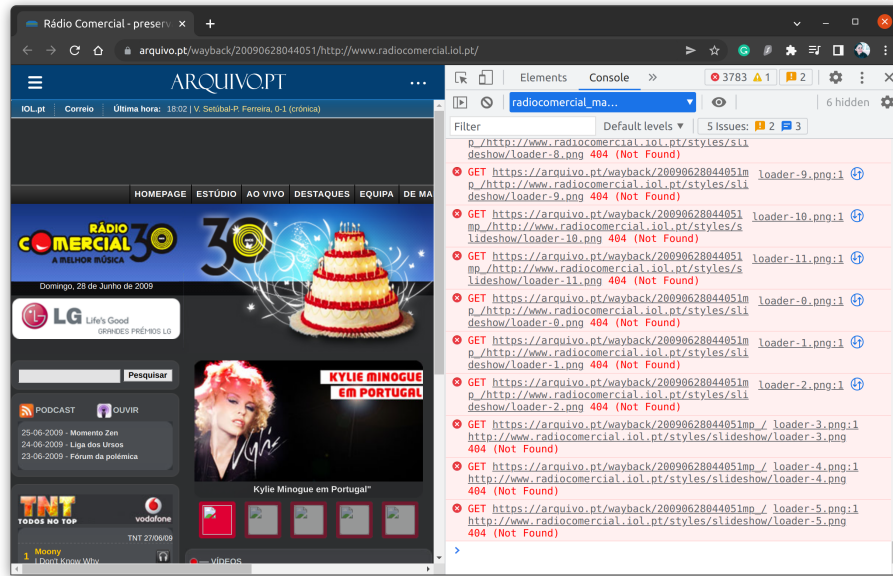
Rádio Comercial - preserv ×
+
arquivo.pt/wayback/20090628044051/http://www.radiocomercial.iol.pt/

ARQUIVO.PT
IOL.pt | Correio | Última hora: 18:02 | V. Setúbal-P. Ferreira, 0-1 (crónica)
HOMEPAGE | ESTÚDIO | AO VIVO | DESTAQUES | EQUIPA | DE MA
RÁDIO COMERCIAL 30
A MELHOR MÚSICA
Domingo, 28 de Junho de 2009
LG Life's Good
GRANDES PRÉMIOS LG
Pesquisar
PODCAST
OUVIR
25-06-2009 - Momento Zen
24-06-2009 - Liga dos Ursos
23-06-2009 - Fórum da polémica
TNT TODOS NO TOP
vodafone
TNT 27/06/09
1 Moony
I Don't Know Why
KYLIE MINOGUE EM PORTUGAL
Kylie Minogue em Portugal"
VÍDEOS

Elements Console » ⊗ 3783 ⚠ 1 2
radiocomercial_ma... 6 hidden
Filter Default levels ▾ 5 Issues: 2 3
p_/http://www.radiocomercial.iol.pt/styles/slideshow/loader-8.png 404 (Not Found)
GET https://arquivo.pt/wayback/20090628044051mp_/http://www.radiocomercial.iol.pt/styles/slideshow/loader-9.png 404 (Not Found) loader-9.png:1
GET https://arquivo.pt/wayback/20090628044051mp_/http://www.radiocomercial.iol.pt/styles/slideshow/loader-10.png 404 (Not Found) loader-10.png:1
GET https://arquivo.pt/wayback/20090628044051mp_/http://www.radiocomercial.iol.pt/styles/slideshow/loader-11.png 404 (Not Found) loader-11.png:1
GET https://arquivo.pt/wayback/20090628044051mp_/http://www.radiocomercial.iol.pt/styles/slideshow/loader-0.png 404 (Not Found) loader-0.png:1
GET https://arquivo.pt/wayback/20090628044051mp_/http://www.radiocomercial.iol.pt/styles/slideshow/loader-1.png 404 (Not Found) loader-1.png:1
GET https://arquivo.pt/wayback/20090628044051mp_/http://www.radiocomercial.iol.pt/styles/slideshow/loader-2.png 404 (Not Found) loader-2.png:1
GET https://arquivo.pt/wayback/20090628044051mp_/http://www.radiocomercial.iol.pt/styles/slideshow/loader-3.png 404 (Not Found) loader-3.png:1
GET https://arquivo.pt/wayback/20090628044051mp_/http://www.radiocomercial.iol.pt/styles/slideshow/loader-4.png 404 (Not Found) loader-4.png:1
GET https://arquivo.pt/wayback/20090628044051mp_/http://www.radiocomercial.iol.pt/styles/slideshow/loader-5.png 404 (Not Found) loader-5.png:1